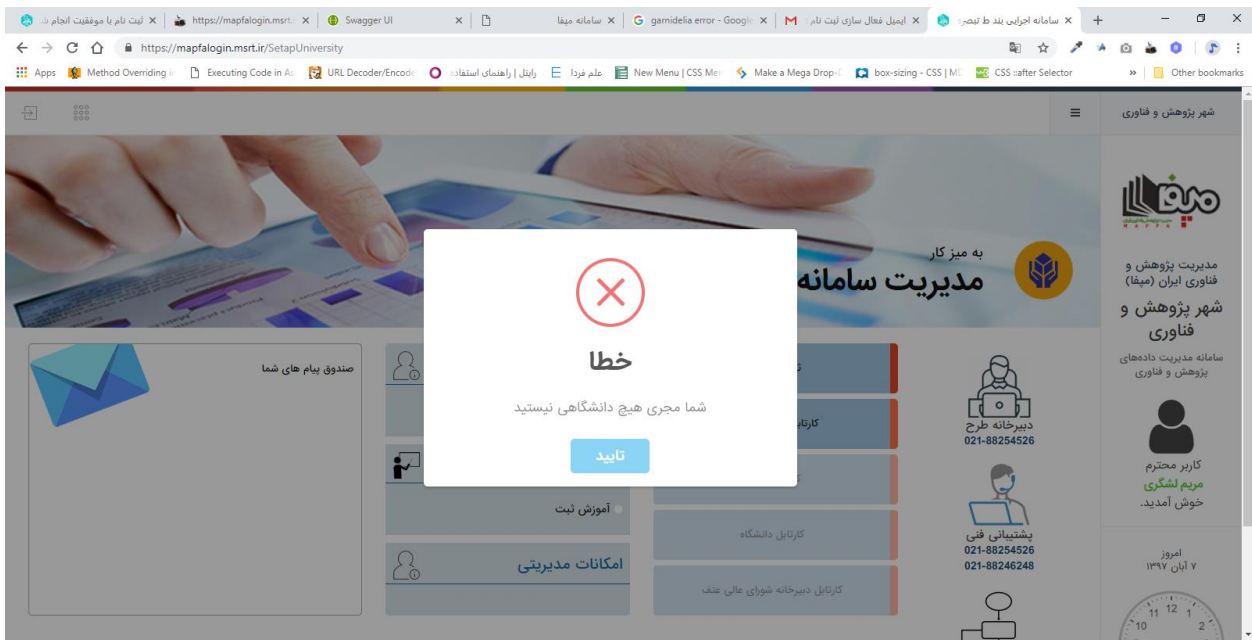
ثبت نام با موفقیت انجام ش | https://mapfalogin.msrt.i | Swagger UI | سامانه میفا | garnidelia error - Google | ایمیل فعال سازی ثبت نام | سامانه اجرایی بند ط تبصره

https://mapfalogin.msrt.ir/SetapUniversity

Apps | Method Overriding i | Executing Code in A | URL Decoder/Encode | رایتل | راهنمای استفاده | علم فردا | New Menu | CSS Me | Make a Mega Drop-D | box-sizing - CSS | M | CSS ::after Selector | Other bookmarks

شهر پژوهش و فناوری

مدیریت پژوهش و فناوری ایران (میفا)

شهر پژوهش و فناوری

سامانه مدیریت داده‌های پژوهش و فناوری

کاربر محترم
مریم لشگری
خوش آمدید.

امروز
۷ آبان ۱۳۹۷

به میز کار
مدیریت سامانه

دبیرخانه طرح
021-88254526

پشتیبانی فنی
021-88254526
021-88246248

صندوق پیام های شما

آموزش ثبت

امکانات مدیریتی

کارتابل دانشگاه

کارتابل دبیرخانه شورای عالی عتف

خطا

شما مجری هیچ دانشگاهی نیستید

تایید